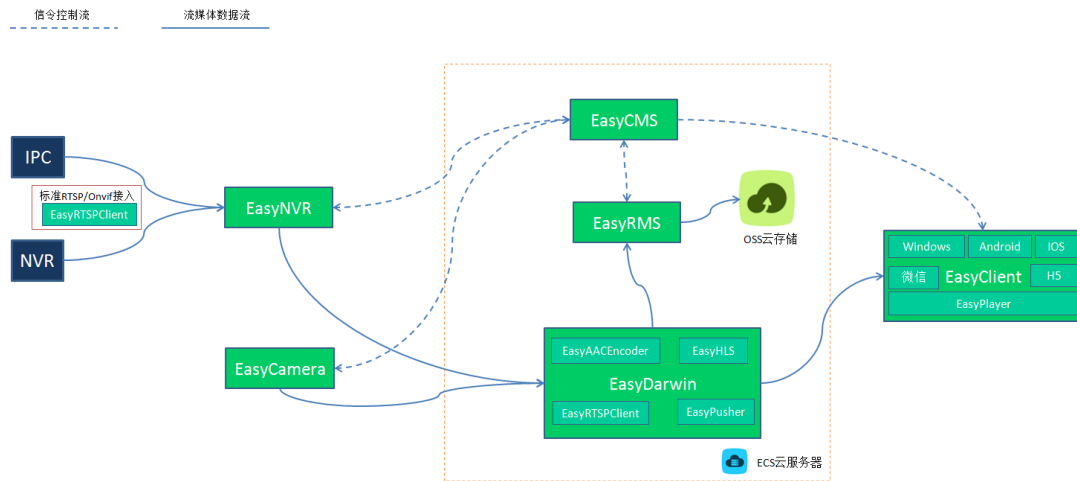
信令控制流

流媒体数据流

EasyCMS

IPC

标准RTSP/Onvif接入

EasyRTSPClient

EasyNVR

EasyRMS

OSS云存储

NVR

Windows

Android

IOS

微信

EasyClient

H5

EasyPlayer

EasyCamera

EasyAACEncoder

EasyHLS

EasyDarwin

EasyRTSPClient

EasyPusher

ECS云服务器